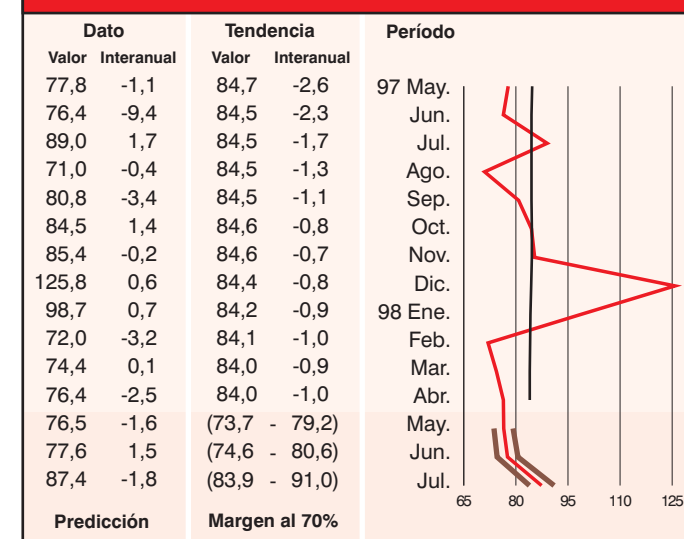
| Dato Valor | Dato Interanual | Tendencia Valor | Tendencia Interanual | Período |
|---|---|---|---|---|
| 77,8 | -1,1 | 84,7 | -2,6 | 97 May. |
| 76,4 | -9,4 | 84,5 | -2,3 | Jun. |
| 89,0 | 1,7 | 84,5 | -1,7 | Jul. |
| 71,0 | -0,4 | 84,5 | -1,3 | Ago. |
| 80,8 | -3,4 | 84,5 | -1,1 | Sep. |
| 84,5 | 1,4 | 84,6 | -0,8 | Oct. |
| 85,4 | -0,2 | 84,6 | -0,7 | Nov. |
| 125,8 | 0,6 | 84,4 | -0,8 | Dic. |
| 98,7 | 0,7 | 84,2 | -0,9 | 98 Ene. |
| 72,0 | -3,2 | 84,1 | -1,0 | Feb. |
| 74,4 | 0,1 | 84,0 | -0,9 | Mar. |
| 76,4 | -2,5 | 84,0 | -1,0 | Abr. |
| 76,5 | -1,6 | (73,7 | - 79,2) | May. |
| 77,6 | 1,5 | (74,6 | - 80,6) | Jun. |
| 87,4 | -1,8 | (83,9 | - 91,0) | Jul. |

Predicción

Margen al 70%

65 80 95 110 125